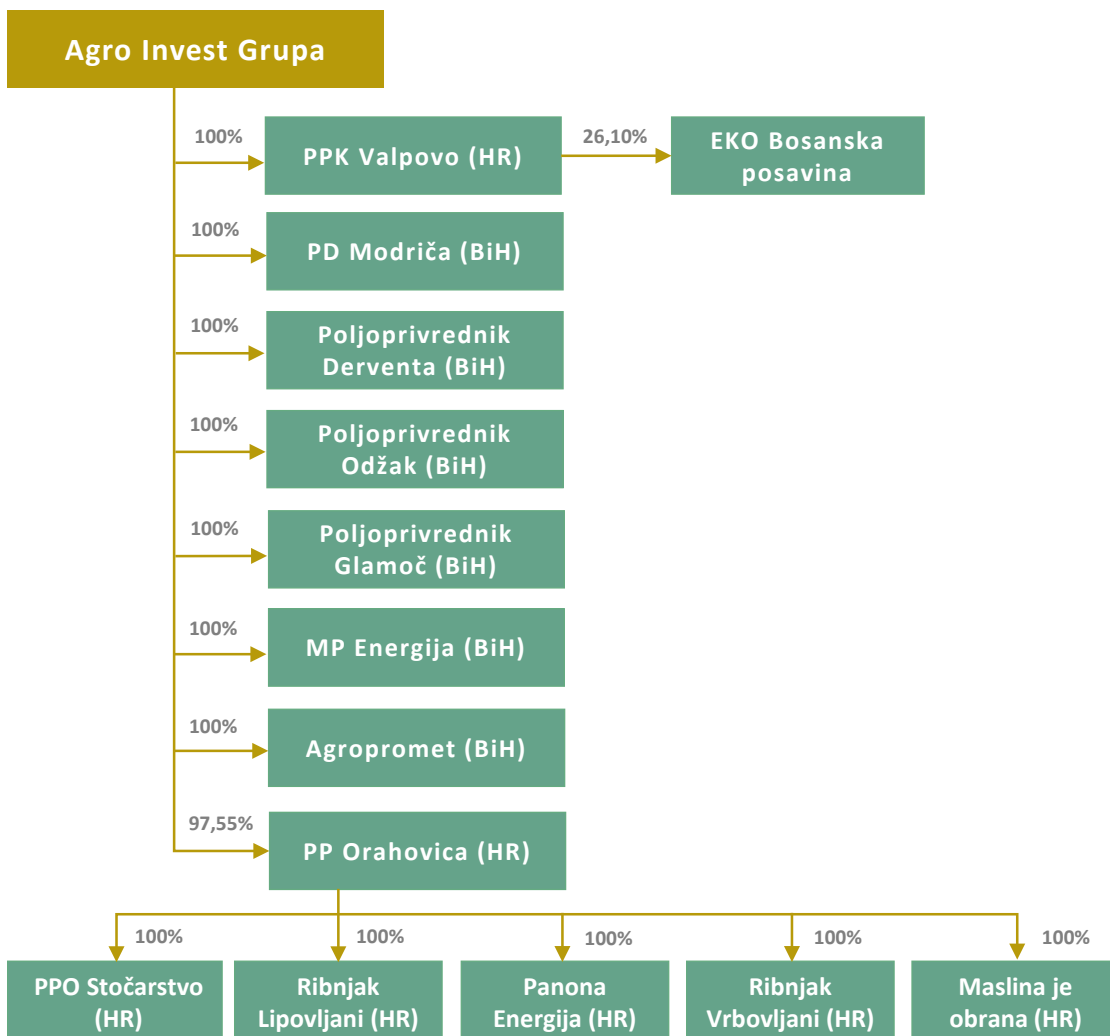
Agro Invest Grupa

100%
PPK Valpovo (HR)
26,10%
EKO Bosanska posavina

100%
PD Modriča (BiH)

100%
Poljoprivrednik Derventa (BiH)

100%
Poljoprivrednik Odžak (BiH)

100%
Poljoprivrednik Glamoč (BiH)

100%
MP Energija (BiH)

100%
Agropromet (BiH)

97,55%
PP Orahovica (HR)

100%
PPO Stočarstvo (HR)

100%
Ribnjak Lipovljani (HR)

100%
Panona Energija (HR)

100%
Ribnjak Vrbovljani (HR)

100%
Maslina je obrana (HR)